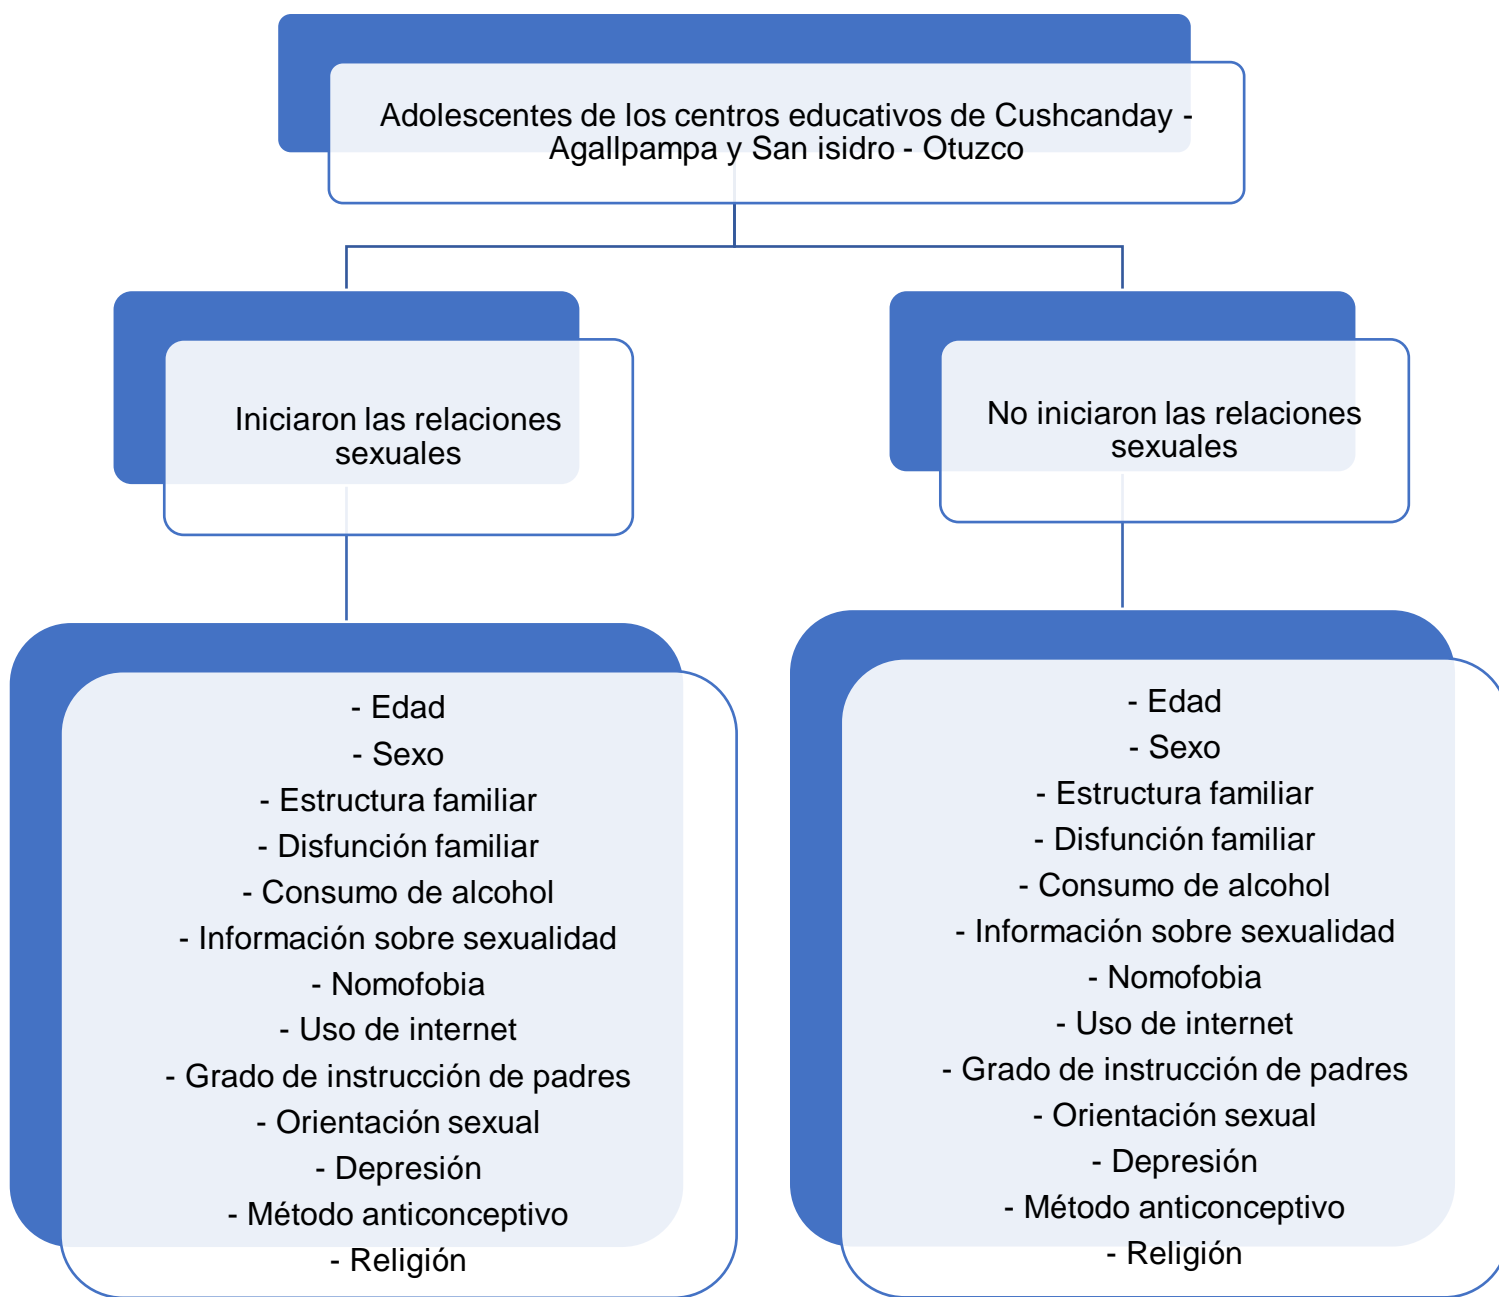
Adolescentes de los centros educativos de Cushcanday - Agallpampa y San isidro - Otuzco

Iniciaron las relaciones sexuales

No iniciaron las relaciones sexuales

- Edad
- Sexo
- Estructura familiar
- Disfunción familiar
- Consumo de alcohol
- Información sobre sexualidad
- Nomofobia
- Uso de internet
- Grado de instrucción de padres
- Orientación sexual
- Depresión
- Método anticonceptivo
- Religión

- Edad
- Sexo
- Estructura familiar
- Disfunción familiar
- Consumo de alcohol
- Información sobre sexualidad
- Nomofobia
- Uso de internet
- Grado de instrucción de padres
- Orientación sexual
- Depresión
- Método anticonceptivo
- Religión